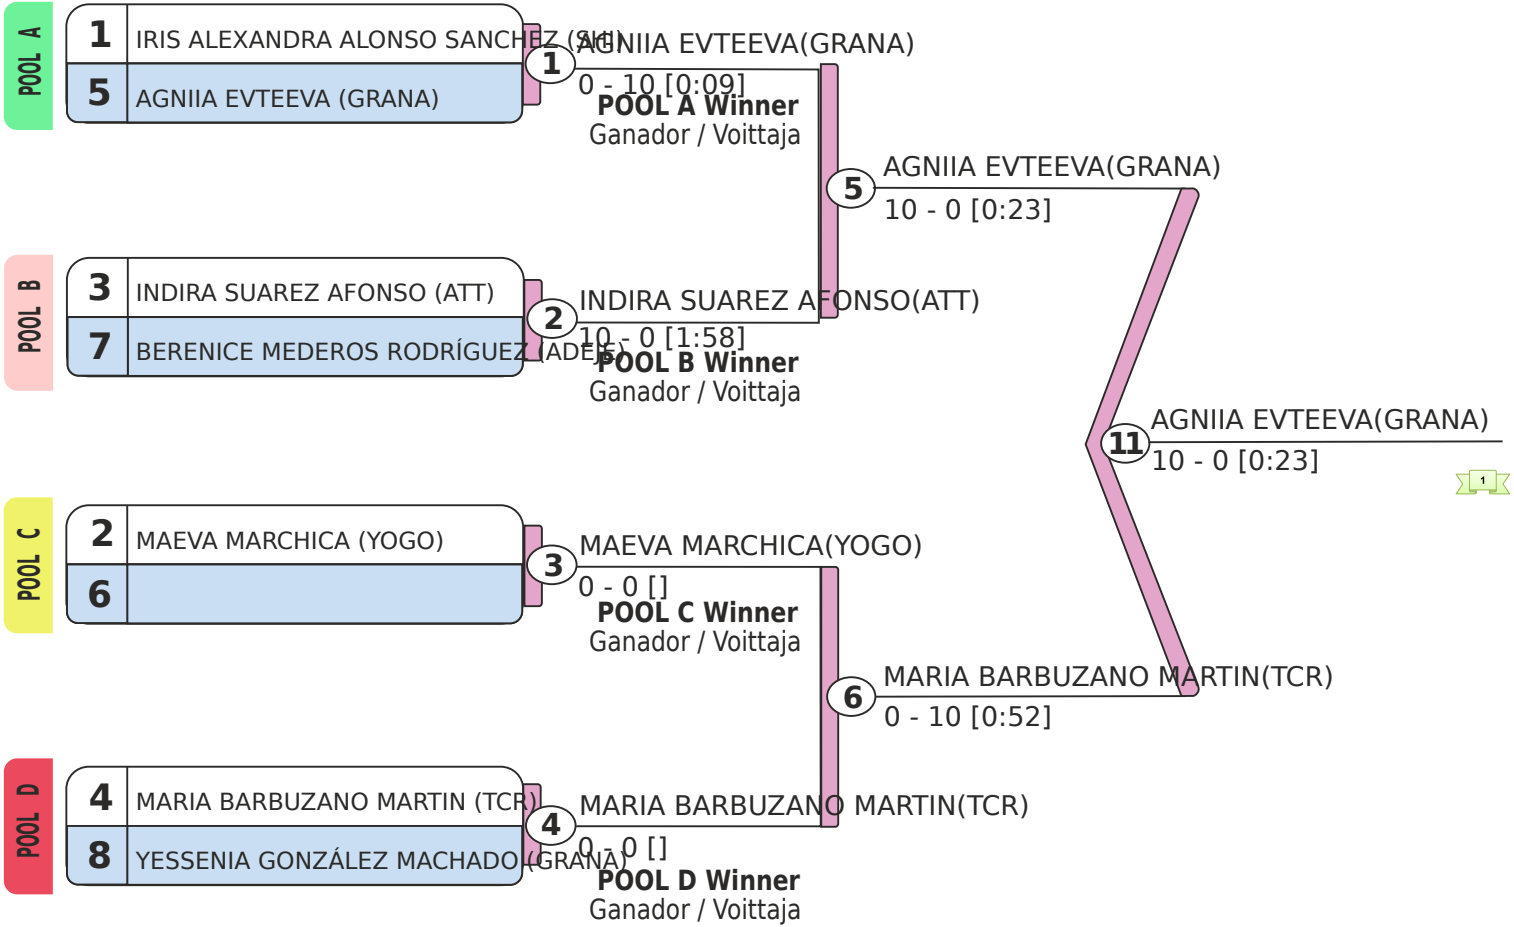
POOL A

1 IRIS ALEXANDRA ALONSO SANCHEZ (SHI)
5 AGNIIA EVTEEVA (GRANA)

1 AGNIIA EVTEEVA(GRANA)
0 - 10 [0:09]
POOL A Winner
Ganador / Voittaja

POOL B

3 INDIRA SUAREZ AFONSO (ATT)
7 BERENICE MEDEROS RODRÍGUEZ (ADEJE)

2 INDIRA SUAREZ AFONSO(ATT)
10 - 0 [1:58]
POOL B Winner
Ganador / Voittaja

5 AGNIIA EVTEEVA(GRANA)
10 - 0 [0:23]

11 AGNIIA EVTEEVA(GRANA)
10 - 0 [0:23]

1

POOL C

2 MAEVA MARCHICA (YOGO)
6

3 MAEVA MARCHICA(YOGO)
0 - 0 []
POOL C Winner
Ganador / Voittaja

6 MARIA BARBUZANO MARTIN(TCR)
0 - 10 [0:52]

POOL D

4 MARIA BARBUZANO MARTIN (TCR)
8 YESSENIA GONZÁLEZ MACHADO (GRANA)

4 MARIA BARBUZANO MARTIN(TCR)
0 - 0 []
POOL D Winner
Ganador / Voittaja